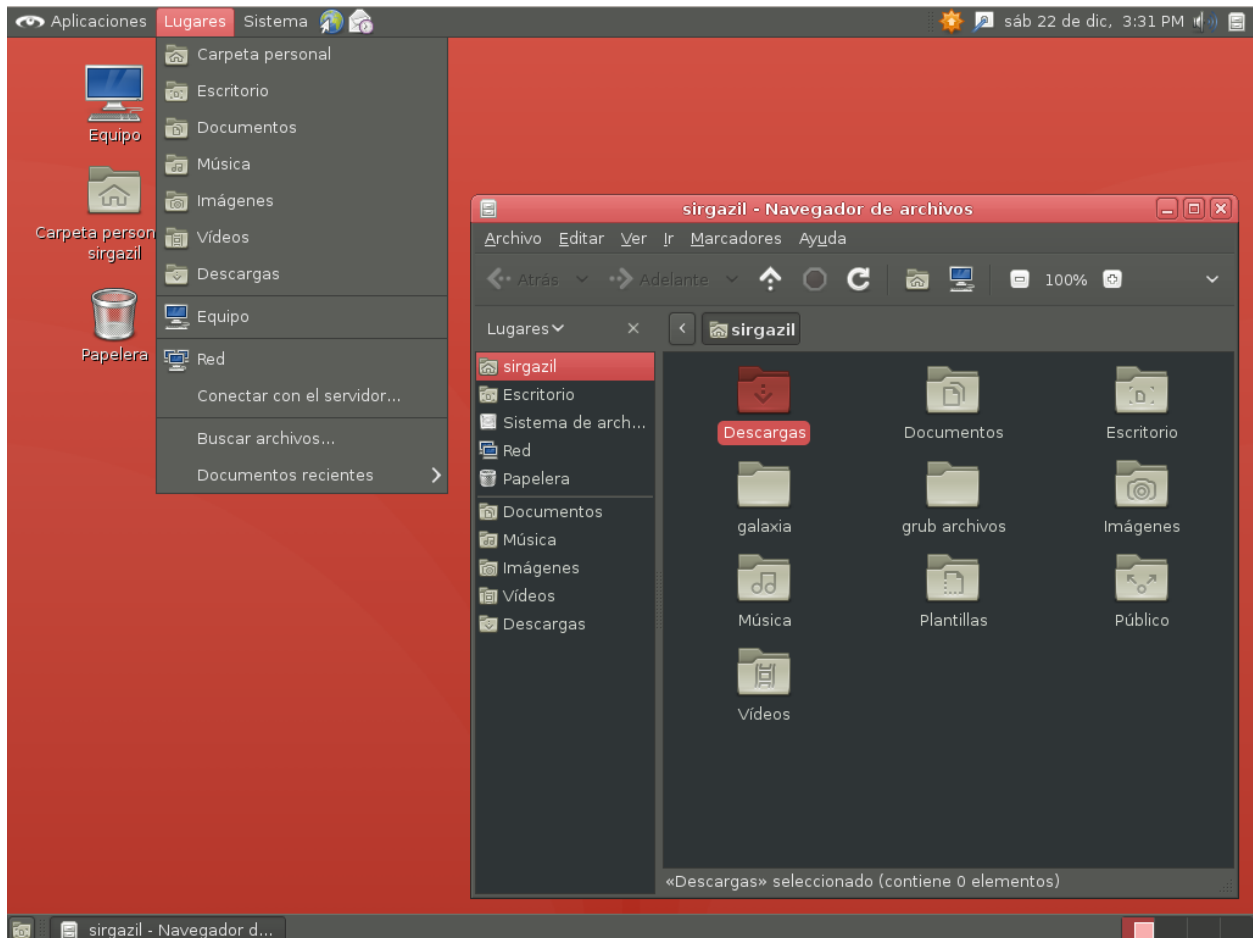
Aplicaciones Lugares Sistema

sáb 22 de dic, 3:31 PM

Carpeta personal
Escritorio
Documentos
Música
Imágenes
Vídeos
Descargas
Equipo
Red
Conectar con el servidor...
Buscar archivos...
Documentos recientes

Equipo

Carpeta person sirgazil

Papelera

sirgazil - Navegador de archivos

Archivo Editar Ver Ir Marcadores Ayuda

Atrás Adelante 100%

Lugares ×

sirgazil

sirgazil
Escritorio
Sistema de arch...
Red
Papelera
Documentos
Música
Imágenes
Vídeos
Descargas

Descargas
Documentos
Escritorio
galaxia
grub archivos
Imágenes
Música
Plantillas
Público
Vídeos

«Descargas» seleccionado (contiene 0 elementos)

sirgazil - Navegador d...